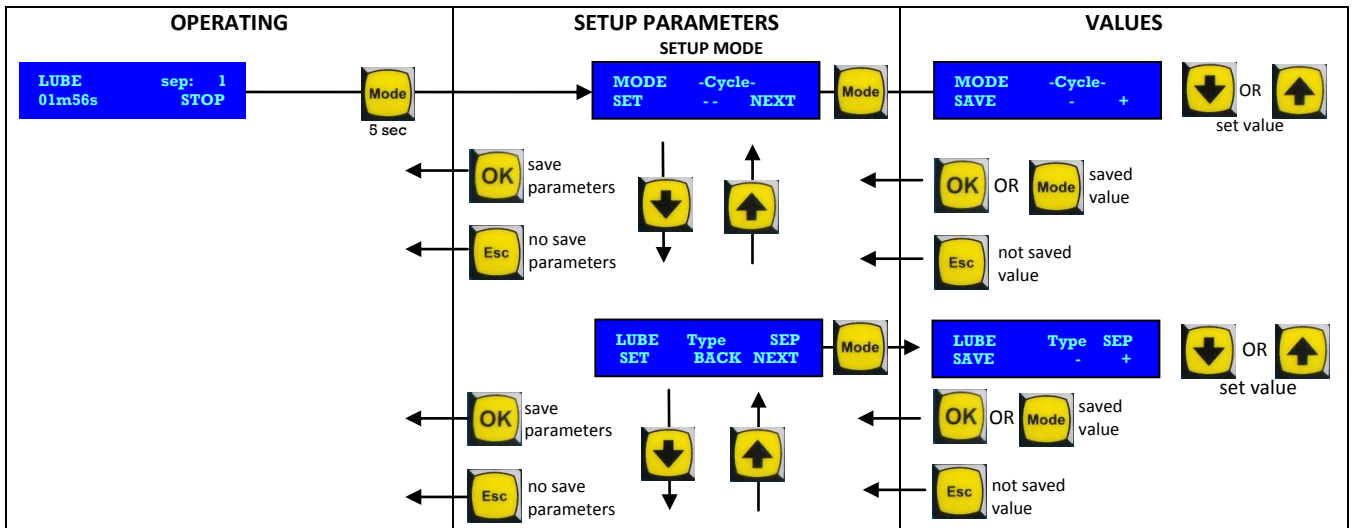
| OPERATING | SETUP PARAMETERS | VALUES |
|---|---|---|

SETUP MODE

LUBE sep: 1
01m56s STOP

Mode
5 sec

MODE -Cycle-
SET -- NEXT

Mode

MODE -Cycle-
SAVE - +

OR
set value

OK save parameters

Esc no save parameters

OK OR Mode saved value

Esc not saved value

LUBE Type SEP
SET BACK NEXT

Mode

LUBE Type SEP
SAVE - +

OR
set value

OK save parameters

OK OR Mode saved value

Esc no save parameters

Esc not saved value